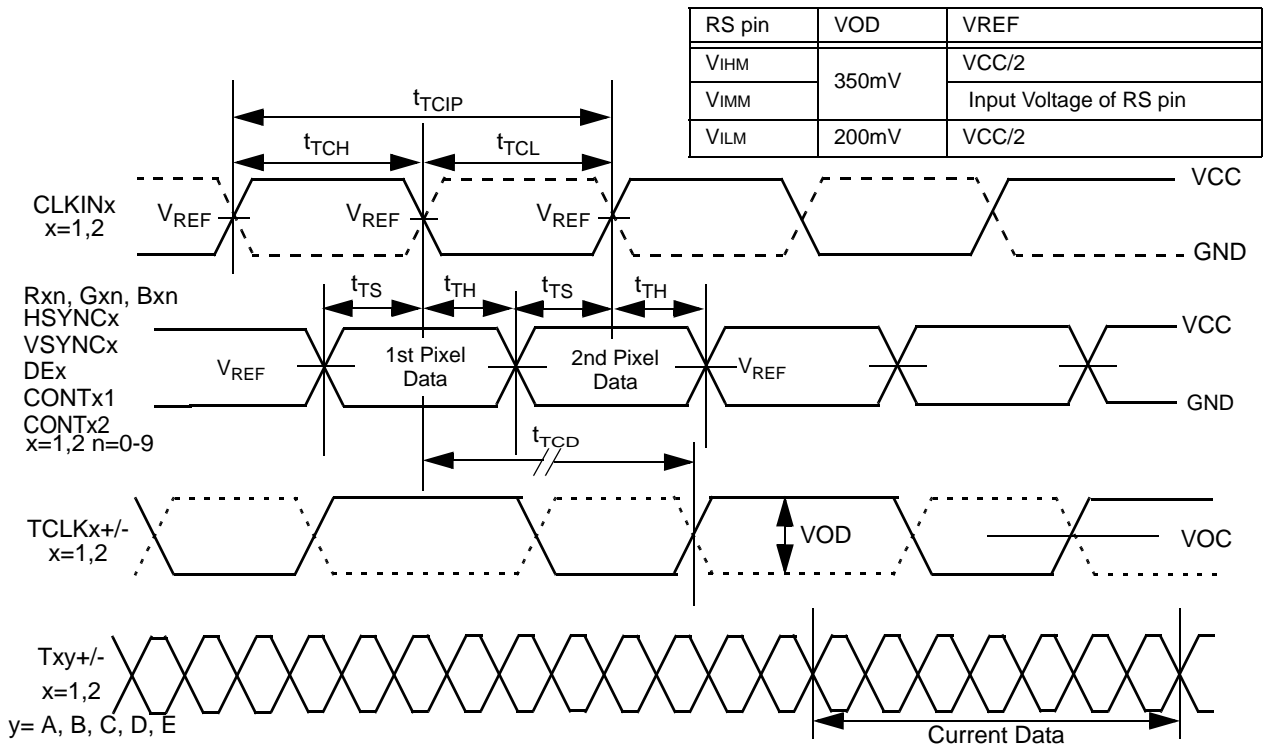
| RS pin | VOD | VREF |
|---|---|---|
| $V_{IHM}$ | 350mV | VCC/2 |
| $V_{IMM}$ | | Input Voltage of RS pin |
| $V_{ILM}$ | 200mV | VCC/2 |

$t_{TCIP}$

$t_{TCH}$ $t_{TCL}$

CLKINx x=1,2

$V_{REF}$ $V_{REF}$ $V_{REF}$

VCC

GND

$t_{TS}$ $t_{TH}$ $t_{TS}$ $t_{TH}$

Rxn, Gxn, Bxn HSYNCx VSYNCx DEx CONTx1 CONTx2 x=1,2 n=0-9

$V_{REF}$

1st Pixel Data

2nd Pixel Data

$V_{REF}$

VCC

GND

$t_{TCD}$

TCLKx+/- x=1,2

VOD

VOC

Txy+/- x=1,2 y= A, B, C, D, E

Current Data